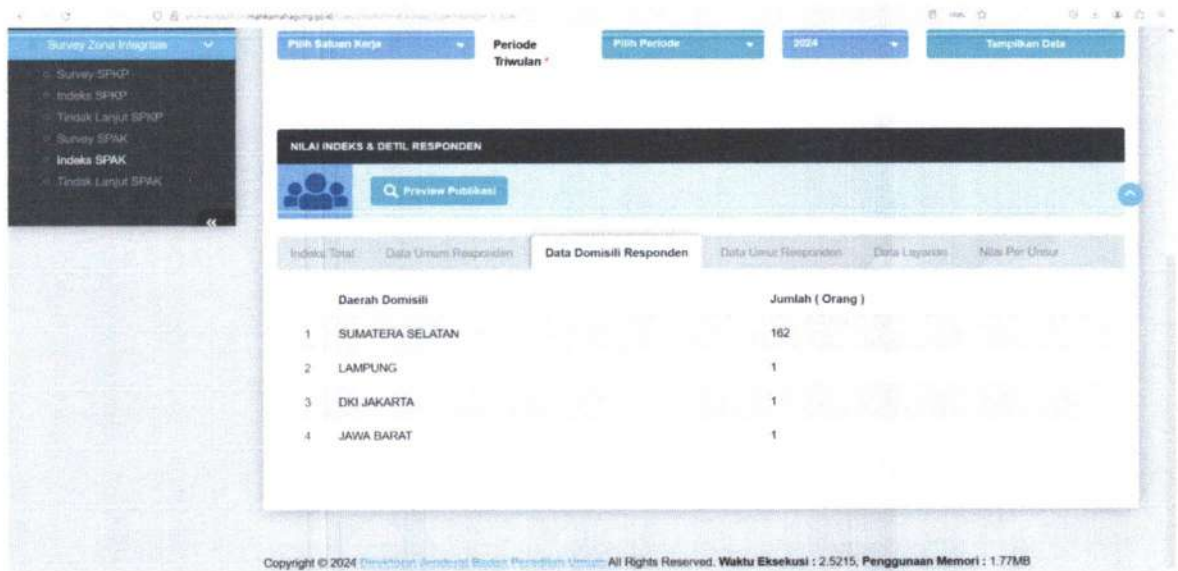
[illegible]mahkamahagung.go.id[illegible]

Survey Zona Integritas

Survey SPKP
Indeks SPKP
Tindak Lanjut SPKP
Survey SPAK
Indeks SPAK
Tindak Lanjut SPAK

«

Pilih Satuan Kerja

Periode Triwulan *

Pilih Periode

2024

Tampilkan Data

NILAI INDEKS & DETIL RESPONDEN

Preview Publikasi

Indeks Total | Data Umum Responden | Data Domisili Responden | Data Umur Responden | Data Layanan | Nilai Per Unsur

| | Daerah Domisili | Jumlah ( Orang ) |
|---|---|---|
| 1 | SUMATERA SELATAN | 162 |
| 2 | LAMPUNG | 1 |
| 3 | DKI JAKARTA | 1 |
| 4 | JAWA BARAT | 1 |

Copyright © 2024 Direktorat Jenderal Badan Peradilan Umum All Rights Reserved. Waktu Eksekusi : 2.5215, Penggunaan Memori : 1.77MB